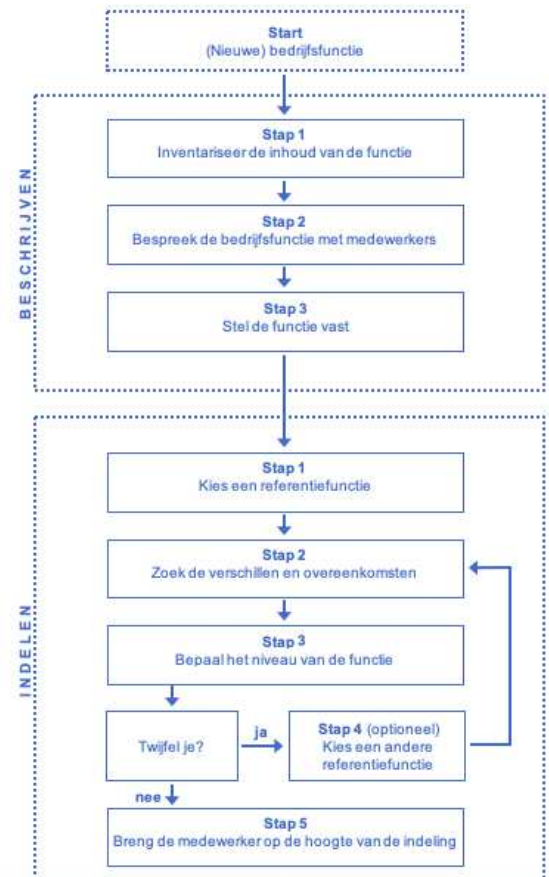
Start
(Nieuwe) bedrijfsfunctie

BESCHRIJVEN

Stap 1
Inventariseer de inhoud van de functie

Stap 2
Bespreek de bedrijfsfunctie met medewerkers

Stap 3
Stel de functie vast

INDELEN

Stap 1
Kies een referentiefunctie

Stap 2
Zoek de verschillen en overeenkomsten

Stap 3
Bepaal het niveau van de functie

Twijfel je?

ja

Stap 4 (optioneel)
Kies een andere referentiefunctie

nee

Stap 5
Breng de medewerker op de hoogte van de indeling